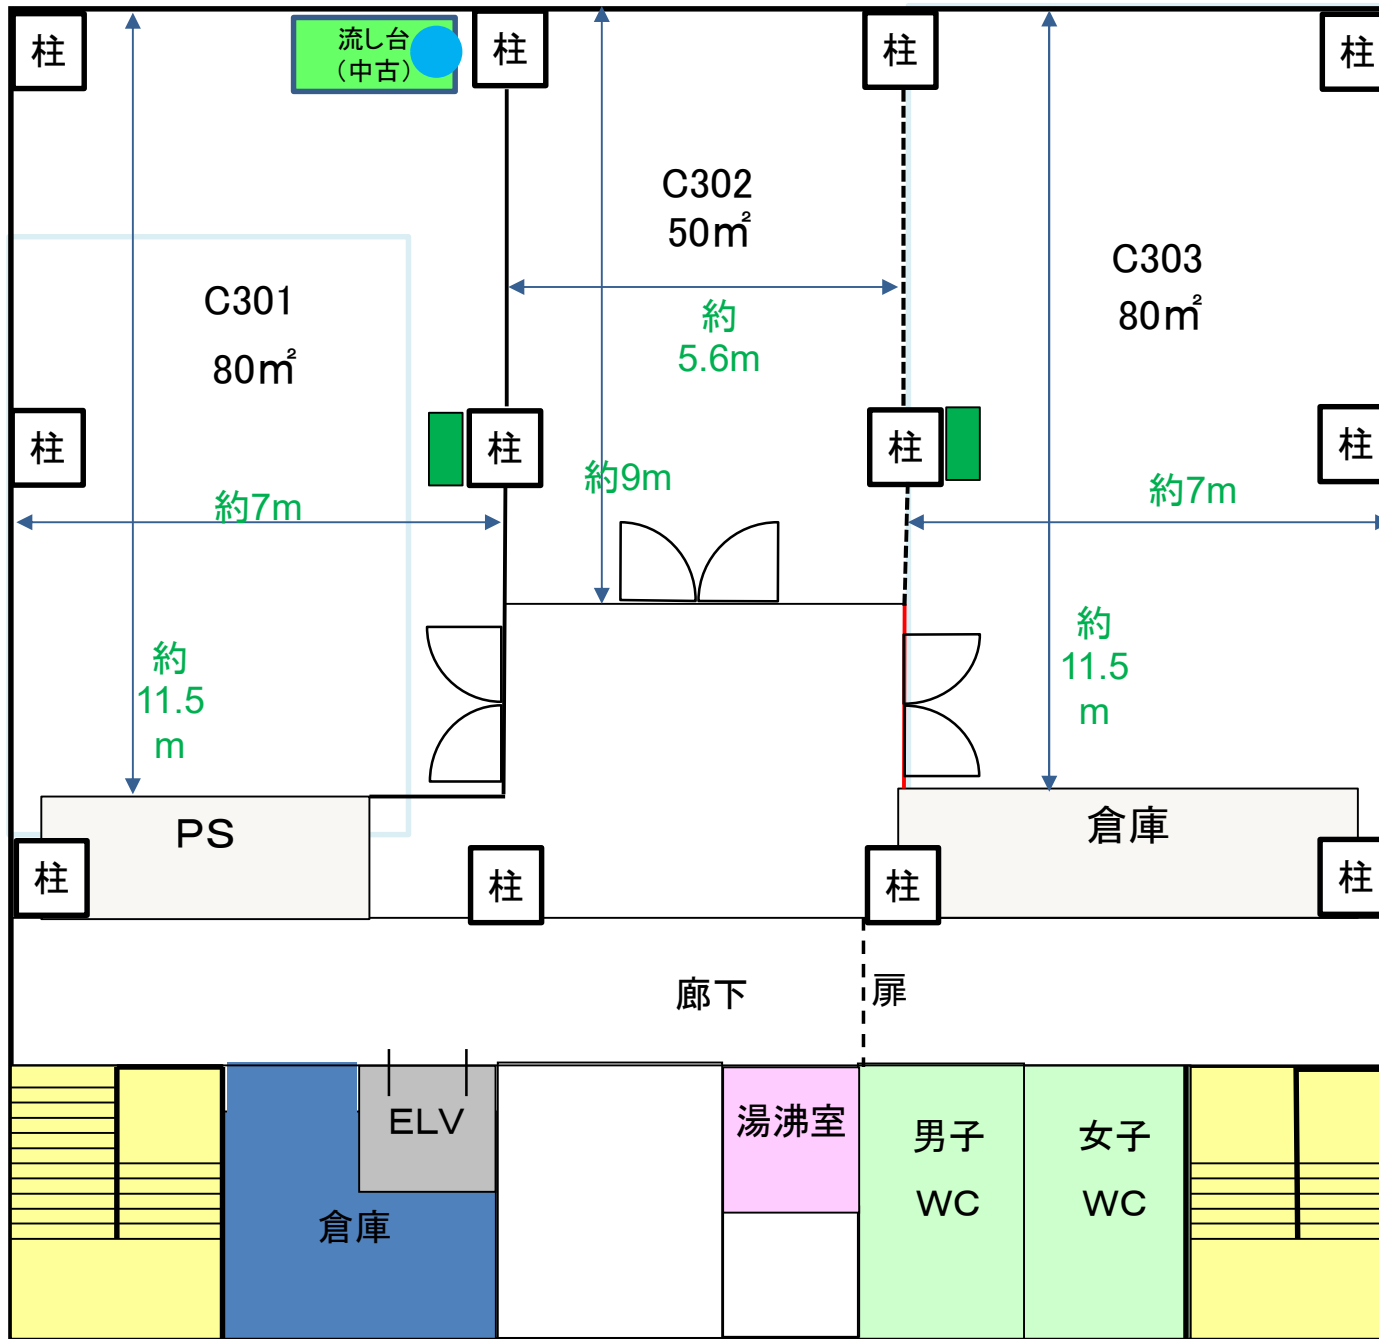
柱

流し台
（中古）

柱

柱

柱

C302
50㎡

C303
80㎡

C301
80㎡

約
5.6m

柱

柱

柱

柱

柱

約9m

約7m

約7m

約
11.5
m

約
11.5
m

PS

倉庫

柱

柱

柱

柱

廊下

扉

ELV

倉庫

湯沸室

男子
WC

女子
WC